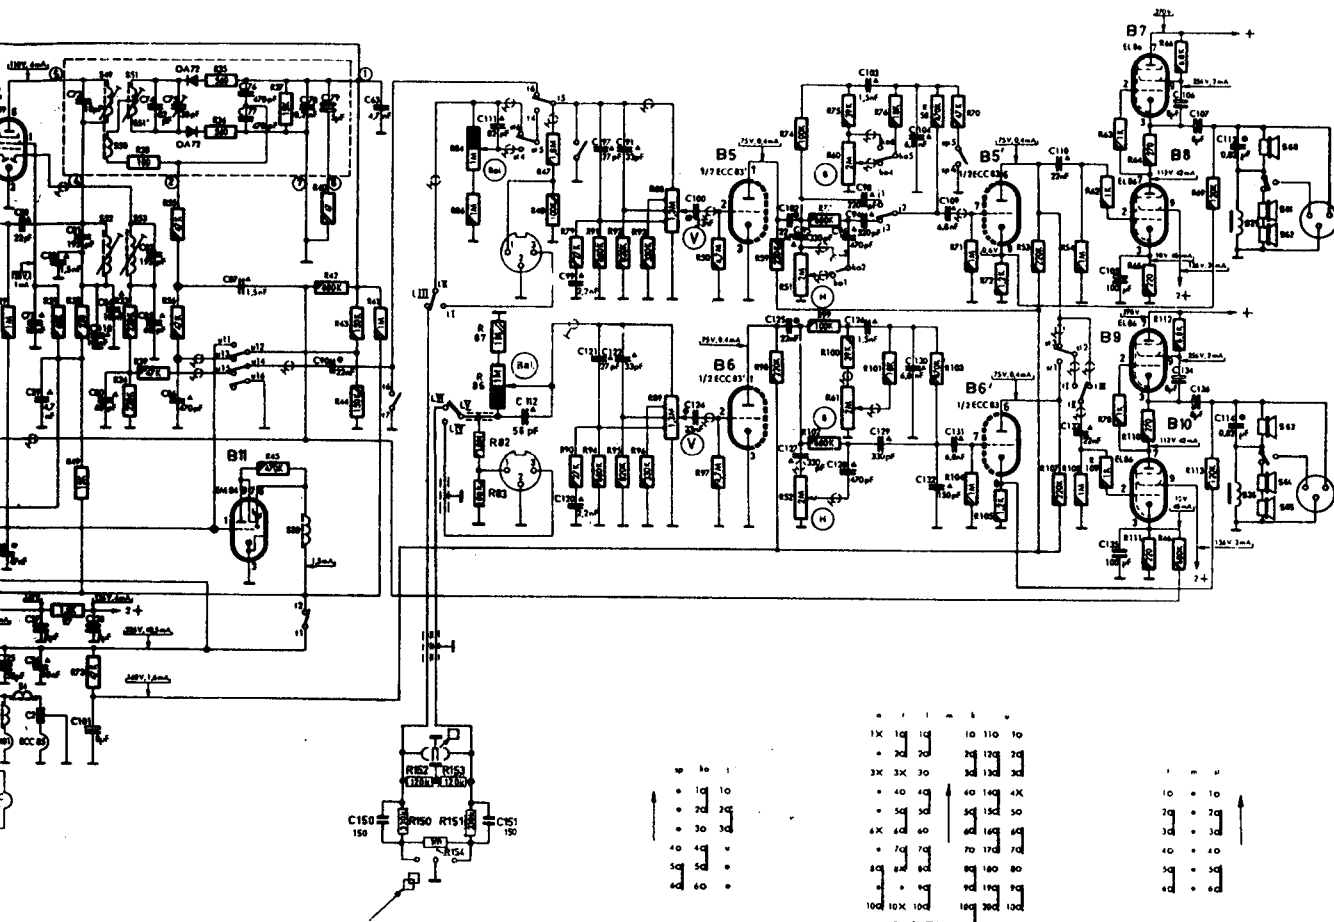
B7
B8
B5
1/2 ECC 83
B5'
1/2 ECC 83
B6
1/2 ECC 83
B6'
1/2 ECC 83
B9
B10
B11
EM 84
DA 72
DA 72
R82
R83
R86
R87
C 112
56 pF
C150
150
C151
150
R150
R151
R152
R153
R154
ECC 85
EL 84
EL 84
EL 84
EL 84
1/2 ECC 83
R42
R43
R44
R45
C63
4,7 nF
C87
1,5 nF
C90
22 nF
C103
1,5 nF
C110
22 nF
C129
330 pF
C131
6,8 nF
C126
1,5 nF
C125
22 nF
C120
2,2 nF
C99
2,7 nF
C100
C124
C98
470 pF
C109
6,8 nF
C106
C107
C111
C113
0,82 µF
C114
0,82 µF
C134
C136
C135
100 pF
C108
100 pF
C133
C132
130 pF
C128
470 pF
C127
R61
R60
R51
R52
R47
R48
R49
R50
R53
R54
R57
R58
R59
R68
R69
R70
R72
R74
R75
R76
R77
R78
R79
R89
R90
R91
R92
R93
R94
R95
R96
R97
R98
R99
R100
R101
R102
R103
R104
R105
R106
R107
R108
R109
R110
R111
R112
R113
S62
S63
S64
S65
S66
S67
S68
S80
S81
S82
S83
75 V 0,4 mA
75 V 0,4 mA
75 V 0,4 mA
75 V 0,4 mA
270 V
270 V
256 V 3 mA
256 V 3 mA
12 V 42 mA
12 V 42 mA
136 V 3 mA
136 V 3 mA
240 V 1,6 mA
235 V 10,5 mA
1,2 mA
2 +
2 +
2 +
+
+
V
V
H
H
sp
ko
t
a
r
l
m
k
u